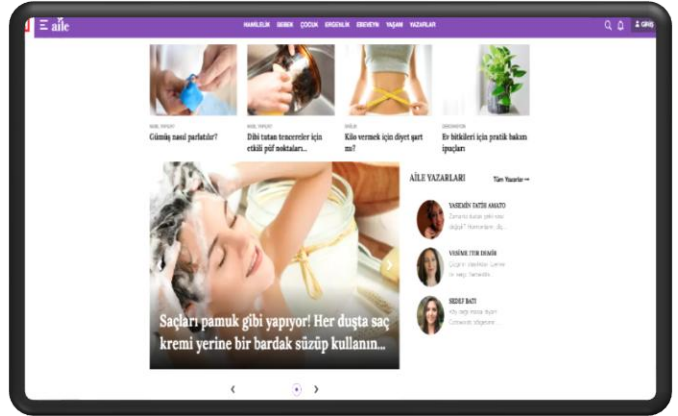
aile

HAMİLELİK BEBEK ÇOCUK ERGENLİK EBEVEYN YAŞAM YAZARLAR

GİRİŞ

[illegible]
Gümüş nasıl parlatılır?

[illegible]
Dibi tutan tencereler için etkili püf noktaları...

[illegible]
Kilo vermek için diyet şart mı?

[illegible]
Ev bitkileri için pratik bakım ipuçları

Saçları pamuk gibi yapıyor! Her duşta saç kremi yerine bir bardak süzüp kullanın...

AİLE YAZARLARI

Tüm Yazarlar

YASEMİN TATBİ AMATO
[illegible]

YASEMİN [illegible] DEMİR
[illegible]

SEDEF BATI
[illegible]